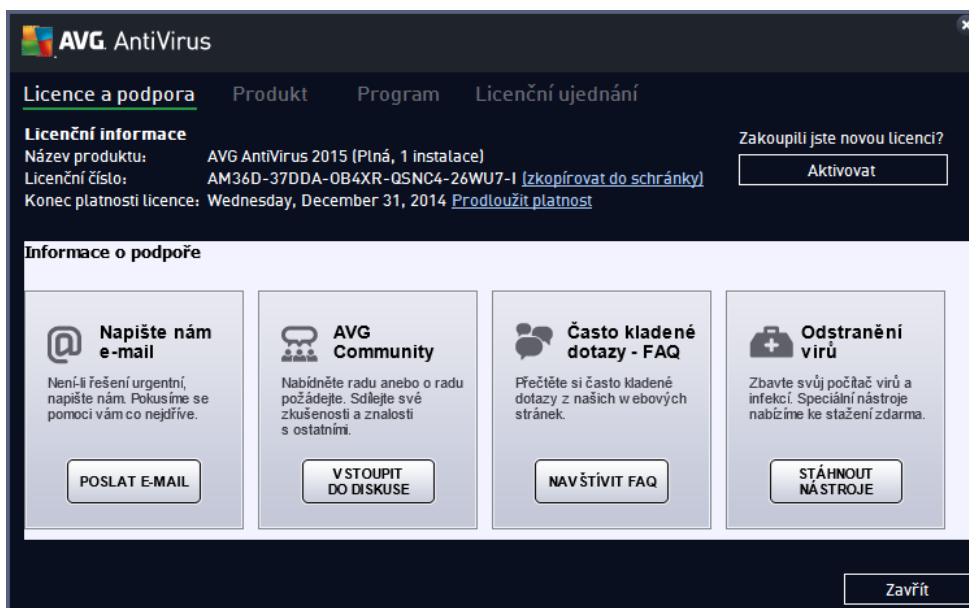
AVG AntiVirus

Licence a podpora | Produkt | Program | Licenční ujednání

Licenční informace
Název produktu: AVG AntiVirus 2015 (Plná, 1 instalace)
Licenční číslo: AM36D-37DDA-OB4XR-QSNC4-26WU7-I (zkopírovat do schránky)
Konec platnosti licence: Wednesday, December 31, 2014 Prodloužit platnost

Zakoupili jste novou licenci?
Aktivovat

Informace o podpoře

Napište nám e-mail
Není-li řešení urgentní, napište nám. Pokusíme se pomoci vám co nejdříve.
POSLAT E-MAIL

AVG Community
Nabídněte radu anebo o radu požádejte. Sdílejte své zkušenosti a znalosti s ostatními.
VSTOUPIT DO DISKUSE

Často kladené dotazy - FAQ
Přečtěte si často kladené dotazy z našich webových stránek.
NAVŠTÍVIT FAQ

Odstranění virů
Zbavte svůj počítač virů a infekcí. Speciální nástroje nabízíme ke stažení zdarma.
STÁHNOUT NÁSTROJE

Zavřít